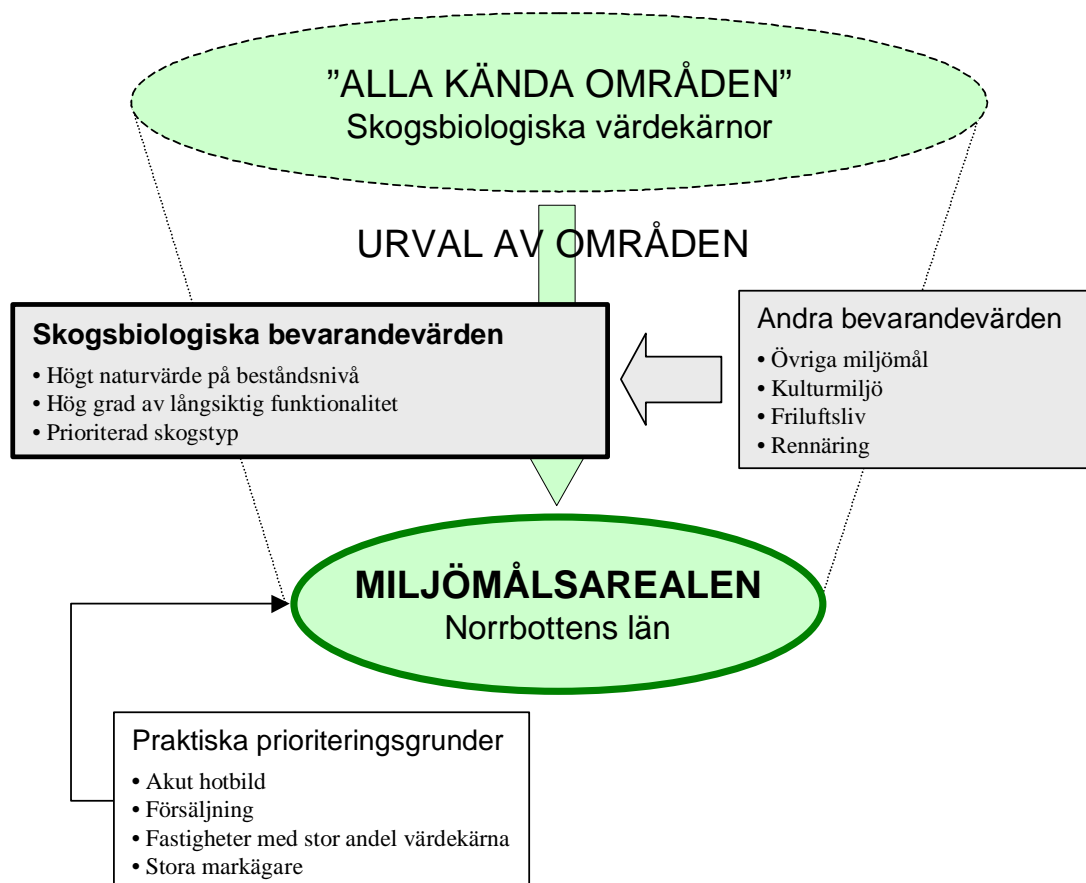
”ALLA KÄNDA OMRÅDEN”
Skogsbiologiska värdekärnor

URVAL AV OMRÅDEN

Skogsbiologiska bevarandevärden
• Högt naturvärde på beståndsnivå
• Hög grad av långsiktig funktionalitet
• Prioriterad skogstyp

Andra bevarandevärden
• Övriga miljömål
• Kulturmiljö
• Friluftsliv
• Rennäring

MILJÖMÅLSAREALEN
Norrbottens län

Praktiska prioriteringsgrunder
• Akut hotbild
• Försäljning
• Fastigheter med stor andel värdekärna
• Stora markägare